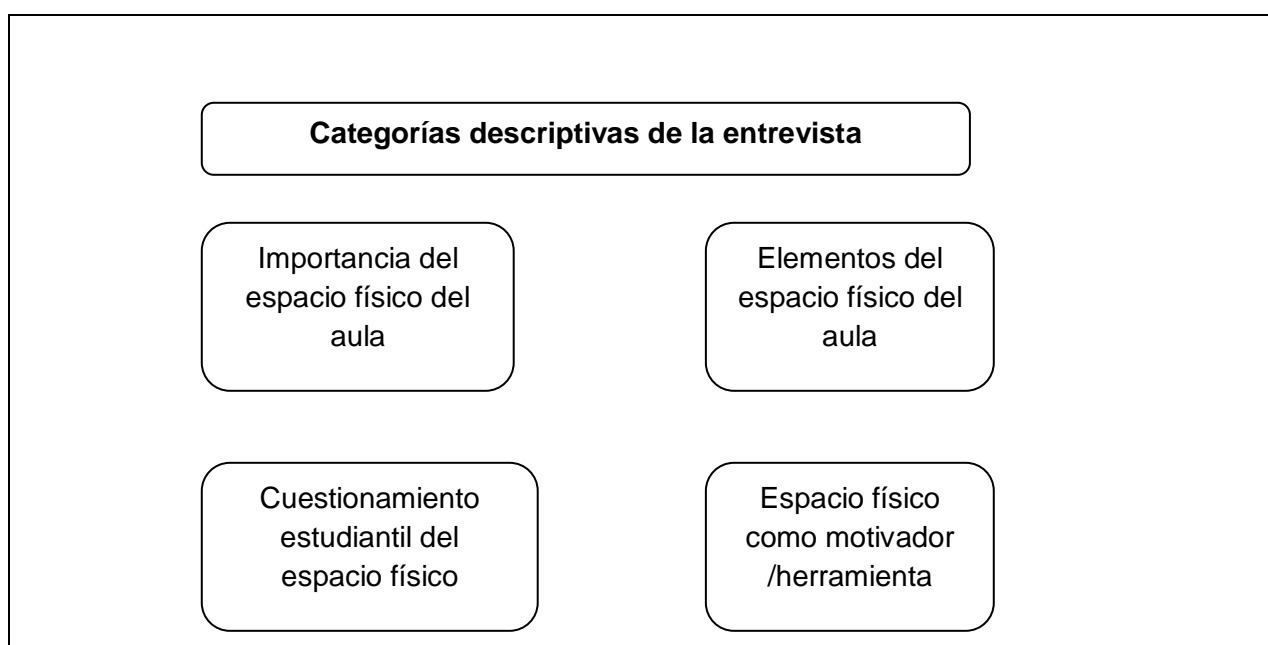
Categorías descriptivas de la entrevista

Importancia del espacio físico del aula

Elementos del espacio físico del aula

Cuestionamiento estudiantil del espacio físico

Espacio físico como motivador /herramienta